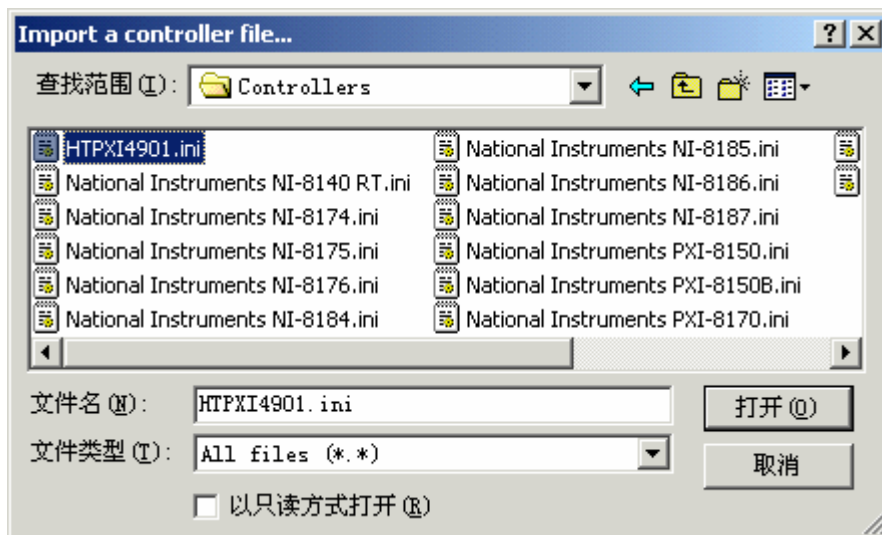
Import a controller file...

?

查找范围(I): Controllers

HTPXI4901.ini
National Instruments NI-8140 RT.ini
National Instruments NI-8174.ini
National Instruments NI-8175.ini
National Instruments NI-8176.ini
National Instruments NI-8184.ini
National Instruments NI-8185.ini
National Instruments NI-8186.ini
National Instruments NI-8187.ini
National Instruments PXI-8150.ini
National Instruments PXI-8150B.ini
National Instruments PXI-8170.ini

文件名(N): HTPXI4901.ini
打开(O)
文件类型(T): All files (*.*)
取消
以只读方式打开(R)